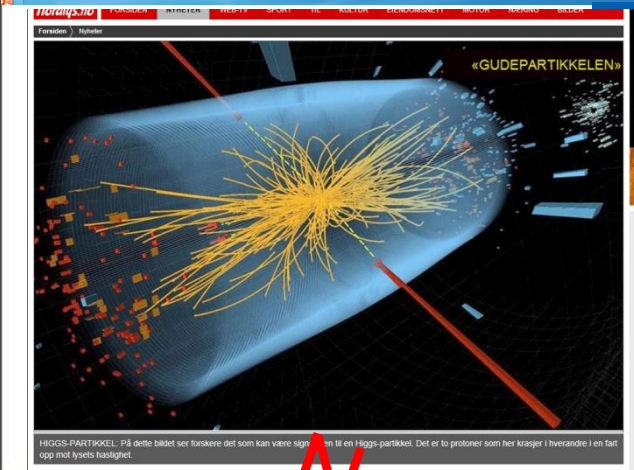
Hordaland.no FORSIDEN NYHETER WEB-TV SPORT TIL KULTUR EIENDOMSNETT MOTOR NÆRING BILDER

Forsiden | Nyheter

«GUDEPARTIKKELEN»

HIGGS-PARTIKKEL: På dette bildet ser forskere det som kan være sign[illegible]en til en Higgs-partikkel. Det er to protoner som her krasjer i hverandre i en fart opp mot lysets hastighet.